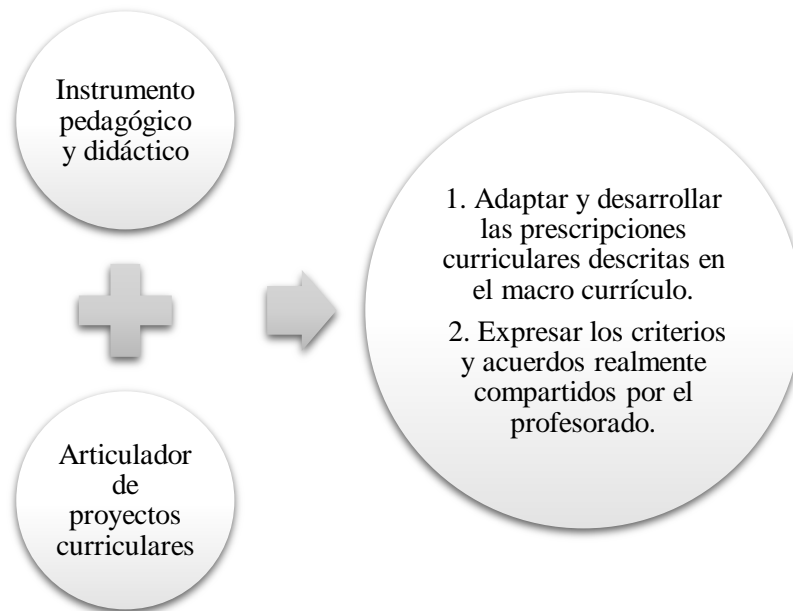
Instrumento pedagógico y didáctico

Articulador de proyectos curriculares

1. Adaptar y desarrollar las prescripciones curriculares descritas en el macro currículo.

2. Expresar los criterios y acuerdos realmente compartidos por el profesorado.